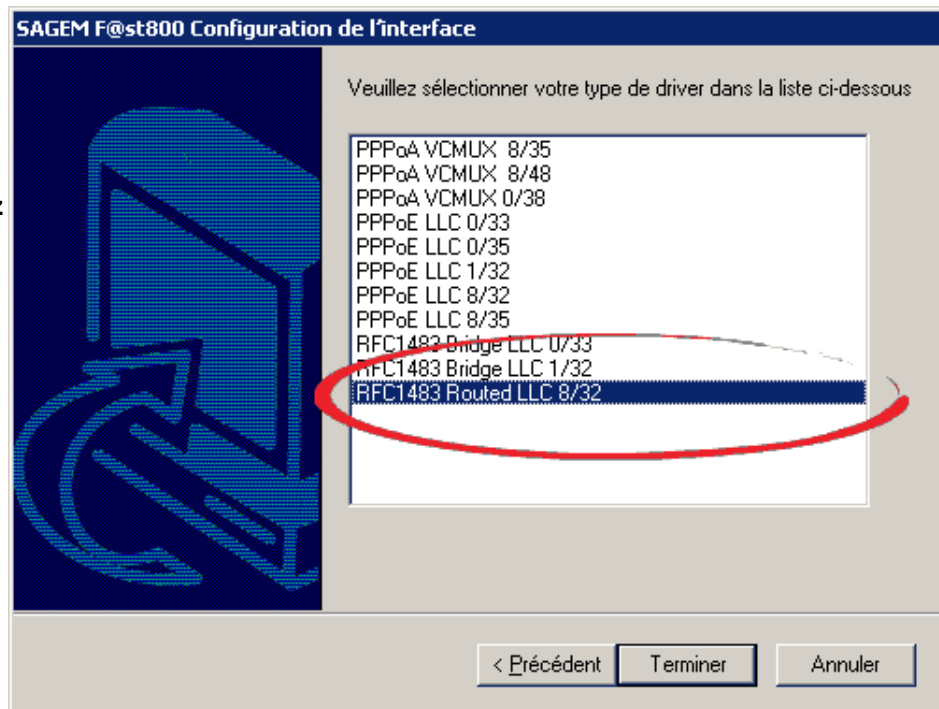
SAGEM F@st800 Configuration de l'interface

Veuillez sélectionner votre type de driver dans la liste ci-dessous

PPPoA VCMUX 8/35
PPPoA VCMUX 8/48
PPPoA VCMUX 0/38
PPPoE LLC 0/33
PPPoE LLC 0/35
PPPoE LLC 1/32
PPPoE LLC 8/32
PPPoE LLC 8/35
RFC1483 Bridge LLC 0/33
RFC1483 Bridge LLC 1/32
RFC1483 Routed LLC 8/32

< Précédent
Terminer
Annuler